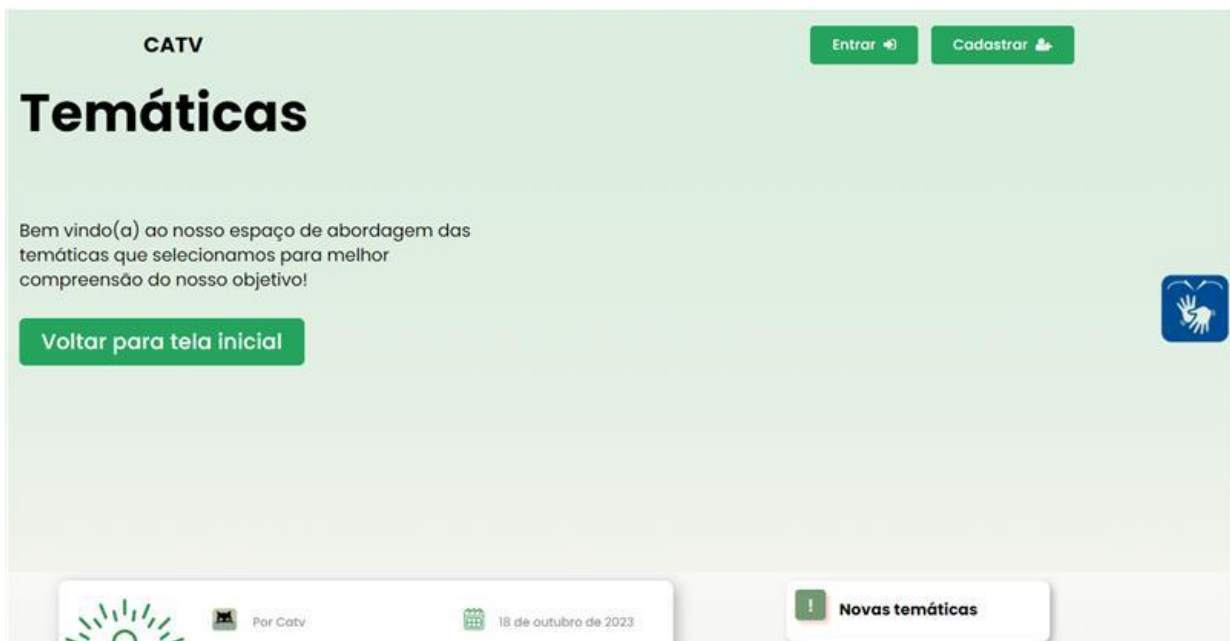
CATV

Entrar

Cadastrar

Temáticas

Bem vindo(a) ao nosso espaço de abordagem das temáticas que selecionamos para melhor compreensão do nosso objetivo!

Voltar para tela inicial

Por Catv

18 de outubro de 2023

!

Novas temáticas